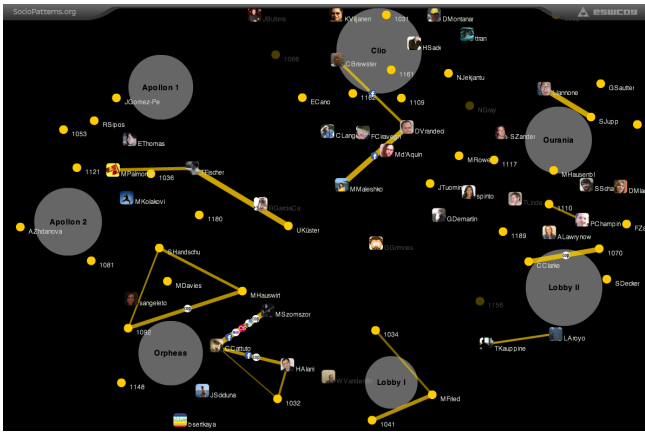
SocioPatterns.org
eswc09
JButers
KViljanen
1031
DMontanari
Clio
HSack
ttran
1066
CBrewster
1161
NJekjantu
Apollon 1
ECano
1163
1109
NGray
JGomez-Pe
GSautter
BHannone
RSipos
1053
SJupp
CLange
FCiravegna
DVrandecic
SZander
Ourania
EThomas
Md'Aquin
MRowe
1117
1121
MPalmonari
1036
TFischer
MHausenbl
SSchal
DMaynard
MKoiakovi
MMaleshkov
JTuominen
Ispinto
TLindemann
1110
Apollon 2
1180
BGarciaCa
GDemartin
PChampin
FZablith
AZhdanova
UKüster
GCorrinnes
1189
ALawrynow
SHandschu
1070
1081
CCiano
MDavies
SDecker
Lobby II
MHauswirt
Isangeleto
MSzomszor
1092
1156
1034
Orpheas
CCattuto
TKauppine
LAroyo
HAlani
1148
WVanderv
Lobby I
JSiduna
MFried
1032
bsertkaya
1041